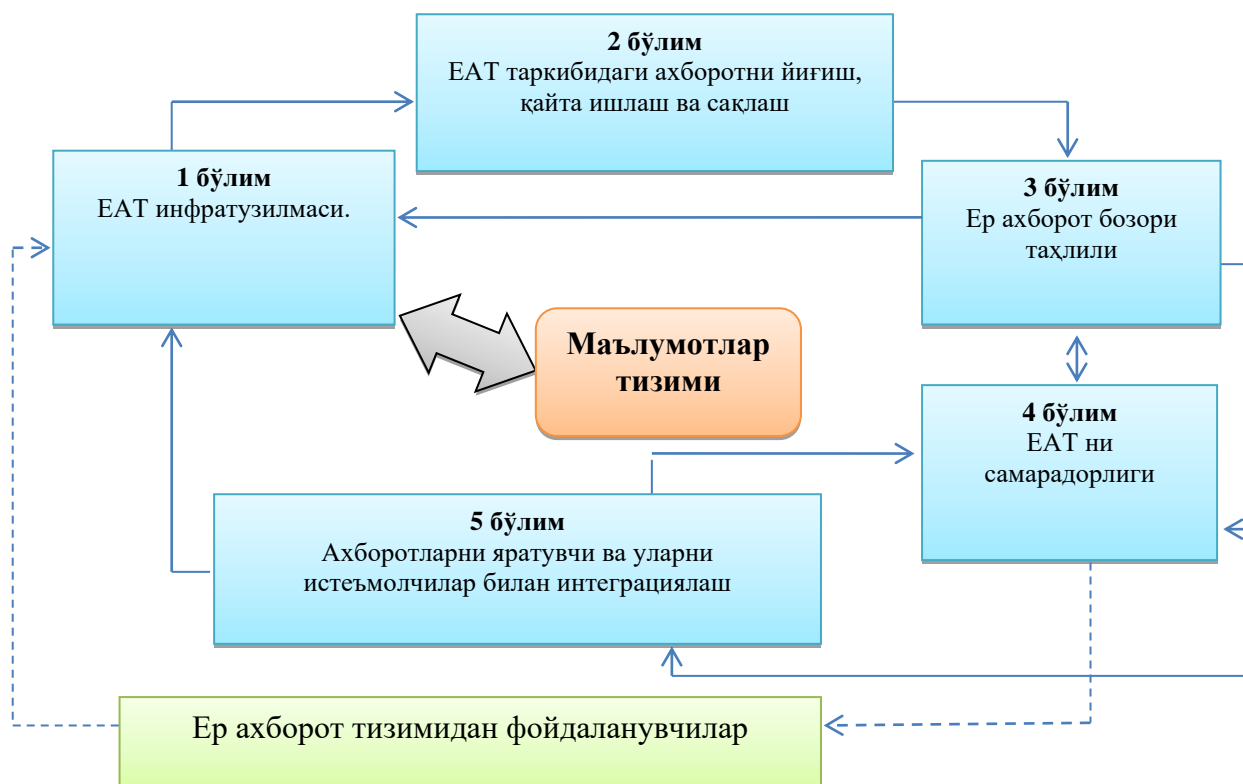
2 бўлим
ЕАТ таркибидаги ахборотни йиғиш, қайта ишлаш ва сақлаш

1 бўлим
ЕАТ инфратузилмаси.

3 бўлим
Ер ахборот бозори таҳлили

Маълумотлар тизими

4 бўлим
ЕАТ ни самарадорлиги

5 бўлим
Ахборотларни яратувчи ва уларни истеъмолчилар билан интеграциялаш

Ер ахборот тизимидан фойдаланувчилар